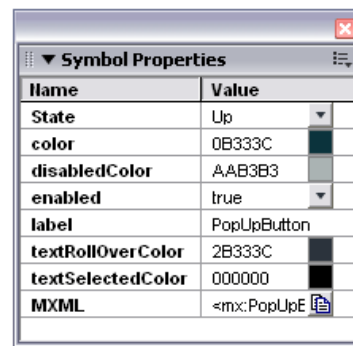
▼ Symbol Properties

| Name | Value |
|---|---|
| State | Up |
| color | 0B333C |
| disabledColor | AAB3B3 |
| enabled | true |
| label | PopUpButton |
| textRollOverColor | 2B333C |
| textSelectedColor | 000000 |
| MXML | <mx:PopUpE |